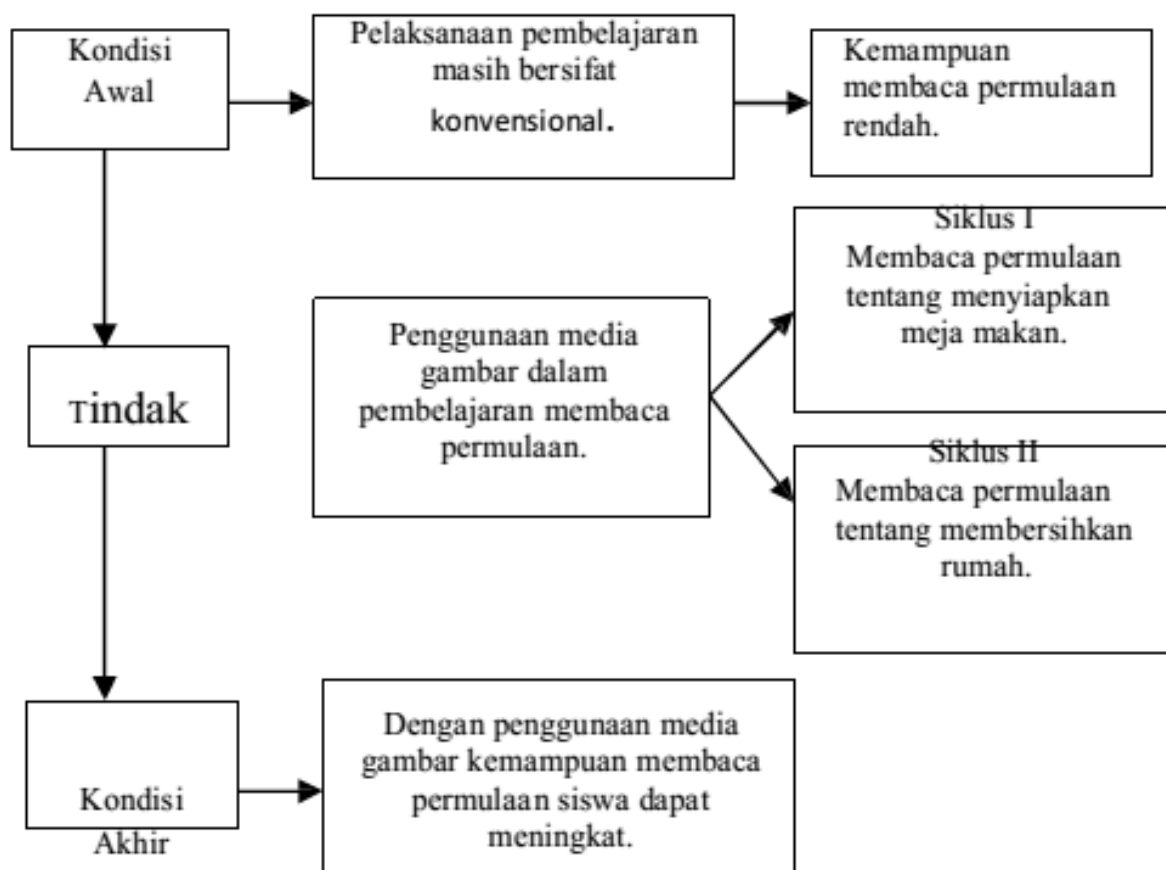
Kondisi Awal

Pelaksanaan pembelajaran masih bersifat konvensional.

Kemampuan membaca permulaan rendah.

Siklus I
Membaca permulaan tentang menyiapkan meja makan.

Tindak

Penggunaan media gambar dalam pembelajaran membaca permulaan.

Siklus II
Membaca permulaan tentang membersihkan rumah.

Kondisi Akhir

Dengan penggunaan media gambar kemampuan membaca permulaan siswa dapat meningkat.